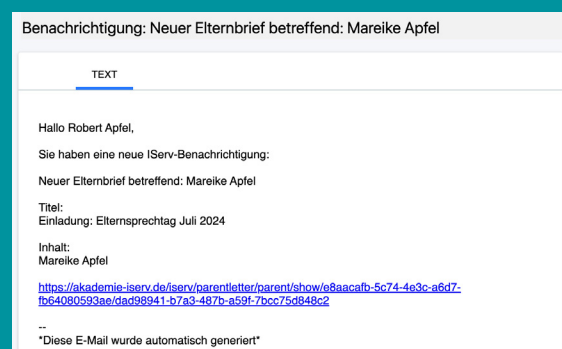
Benachrichtigung: Neuer Elternbrief betreffend: Mareike Apfel

TEXT

Hallo Robert Apfel,

Sie haben eine neue IServ-Benachrichtigung:

Neuer Elternbrief betreffend: Mareike Apfel

Titel:
Einladung: Elternsprechtag Juli 2024

Inhalt:
Mareike Apfel

https://akademie-iserv.de/iserv/parentletter/parent/show/e8aacafb-5c74-4e3c-a6d7-fb64080593ae/dad98941-b7a3-487b-a59f-7bcc75d848c2

--
*Diese E-Mail wurde automatisch generiert*